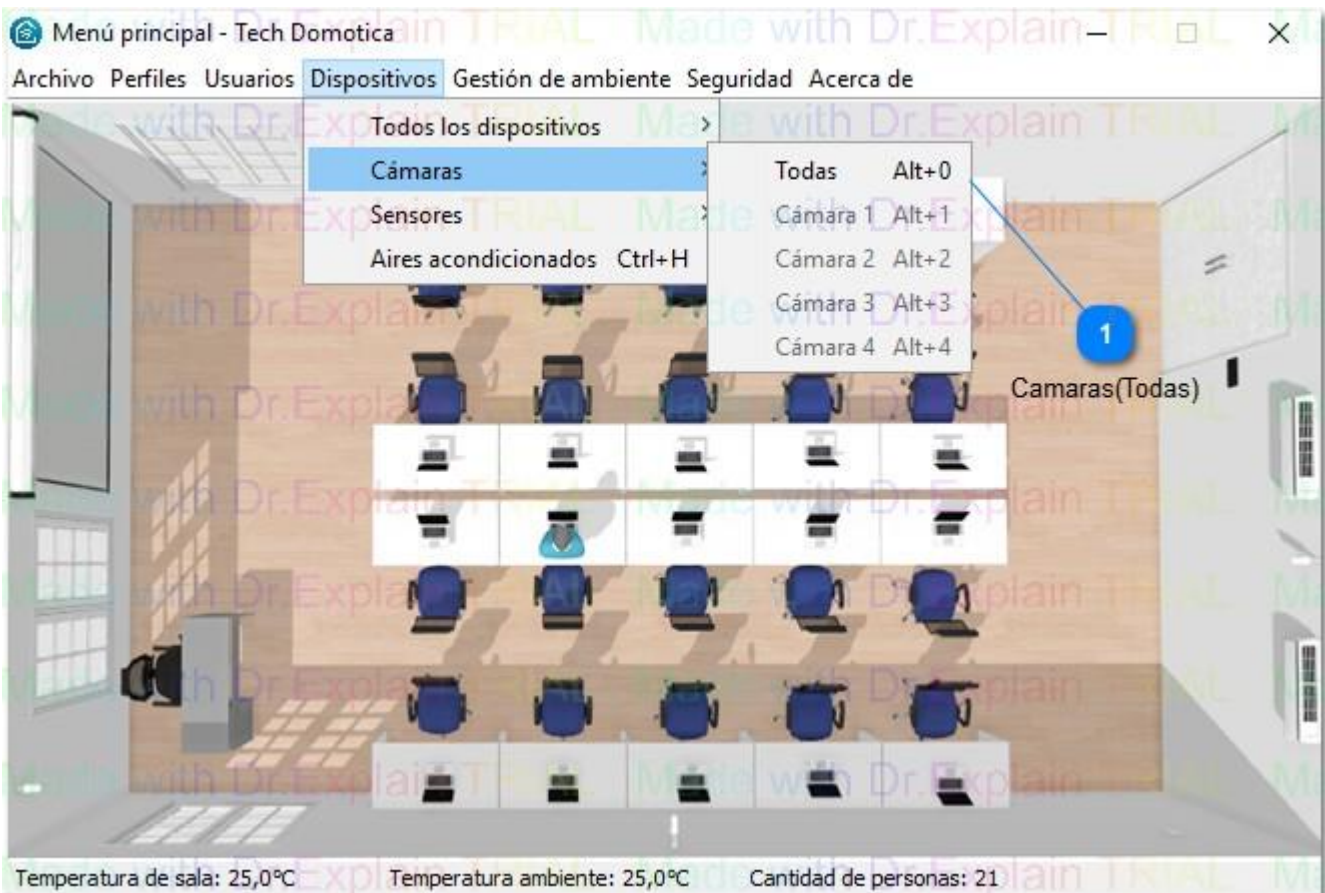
Menú principal - Tech Domotica

Archivo Perfiles Usuarios Dispositivos Gestión de ambiente Seguridad Acerca de

Todos los dispositivos
Cámaras
Sensores
Aires acondicionados Ctrl+H

Todas Alt+0
Cámara 1 Alt+1
Cámara 2 Alt+2
Cámara 3 Alt+3
Cámara 4 Alt+4

1
Camaras(Todas)

Temperatura de sala: 25,0°C Temperatura ambiente: 25,0°C Cantidad de personas: 21

Made with Dr.Explain TRIAL